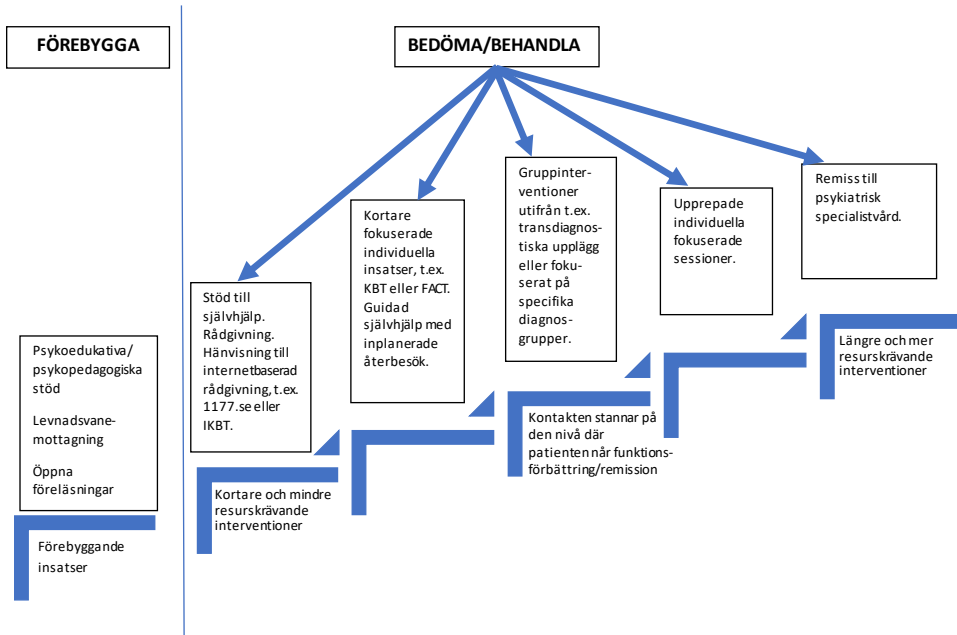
FÖREBYGGA

BEDÖMA/BEHANDLA

Stöd till självhjälp. Rådgivning. Hänvisning till internetbaserad rådgivning, t.ex. 1177.se eller IKBT.

Kortare fokuserade individuella insatser, t.ex. KBT eller FACT. Guidad självhjälp med inplanerade återbesök.

Gruppinterventioner utifrån t.ex. transdiagnostiska upplägg eller fokuserat på specifika diagnosgrupper.

Upprepade individuella fokuserade sessioner.

Remiss till psykiatrisk specialistvård.

Psykoedukativa/ psykopedagogiska stöd

Levnadsvanemottagning

Öppna föreläsningar

Förebyggande insatser

Kortare och mindre resurskrävande interventioner

Kontakten stannar på den nivå där patienten når funktionsförbättring/remission

Längre och mer resurskrävande interventioner